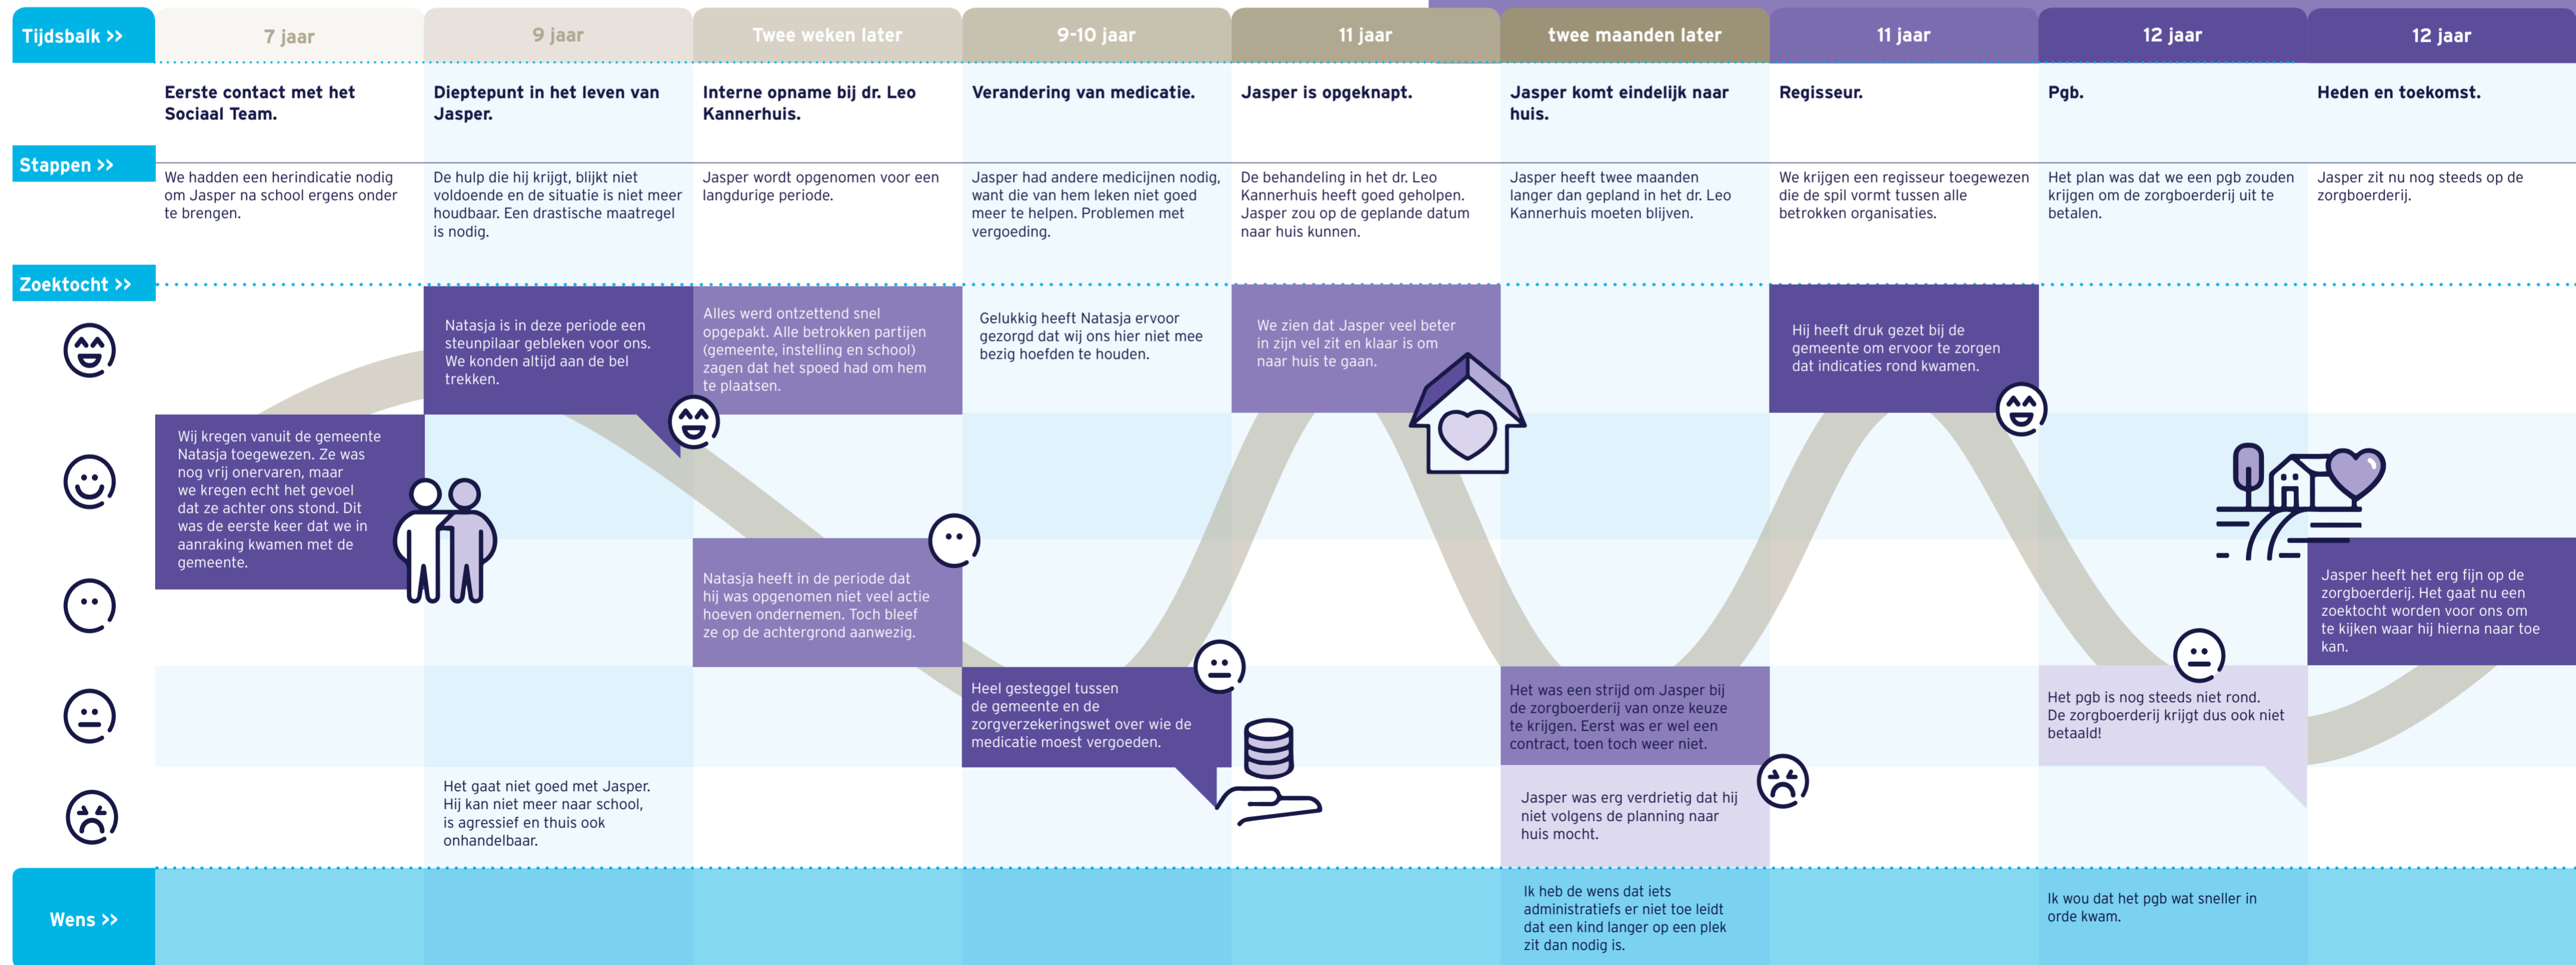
Tijdsbalk >>

7 jaar | 9 jaar | Twee weken later | 9-10 jaar | 11 jaar | twee maanden later | 11 jaar | 12 jaar | 12 jaar

Eerste contact met het Sociaal Team.

Dieptepunt in het leven van Jasper.

Interne opname bij dr. Leo Kannerhuis.

Verandering van medicatie.

Jasper is opgeknapt.

Jasper komt eindelijk naar huis.

Regisseur.

Pgb.

Heden en toekomst.

Stappen >>

We hadden een herindicatie nodig om Jasper na school ergens onder te brengen.

De hulp die hij krijgt, blijkt niet voldoende en de situatie is niet meer houdbaar. Een drastische maatregel is nodig.

Jasper wordt opgenomen voor een langdurige periode.

Jasper had andere medicijnen nodig, want die van hem leken niet goed meer te helpen. Problemen met vergoeding.

De behandeling in het dr. Leo Kannerhuis heeft goed geholpen. Jasper zou op de geplande datum naar huis kunnen.

Jasper heeft twee maanden langer dan gepland in het dr. Leo Kannerhuis moeten blijven.

We krijgen een regisseur toegewezen die de spil vormt tussen alle betrokken organisaties.

Het plan was dat we een pgb zouden krijgen om de zorgboerderij uit te betalen.

Jasper zit nu nog steeds op de zorgboerderij.

Zoektocht >>

Wij kregen vanuit de gemeente Natasja toegewezen. Ze was nog vrij onervaren, maar we kregen echt het gevoel dat ze achter ons stond. Dit was de eerste keer dat we in aanraking kwamen met de gemeente.

Natasja is in deze periode een steunpilaar gebleken voor ons. We konden altijd aan de bel trekken.

Het gaat niet goed met Jasper. Hij kan niet meer naar school, is agressief en thuis ook onhandelbaar.

Alles werd ontzettend snel opgepakt. Alle betrokken partijen (gemeente, instelling en school) zagen dat het spoed had om hem te plaatsen.

Natasja heeft in de periode dat hij was opgenomen niet veel actie hoeven ondernemen. Toch bleef ze op de achtergrond aanwezig.

Gelukkig heeft Natasja ervoor gezorgd dat wij ons hier niet mee bezig hoefden te houden.

Heel gesteggel tussen de gemeente en de zorgverzekeringswet over wie de medicatie moest vergoeden.

We zien dat Jasper veel beter in zijn vel zit en klaar is om naar huis te gaan.

Het was een strijd om Jasper bij de zorgboerderij van onze keuze te krijgen. Eerst was er wel een contract, toen toch weer niet.

Jasper was erg verdrietig dat hij niet volgens de planning naar huis mocht.

Hij heeft druk gezet bij de gemeente om ervoor te zorgen dat indicaties rond kwamen.

Het pgb is nog steeds niet rond. De zorgboerderij krijgt dus ook niet betaald!

Jasper heeft het erg fijn op de zorgboerderij. Het gaat nu een zoektocht worden voor ons om te kijken waar hij hierna naar toe kan.

Wens >>

Ik heb de wens dat iets administratiefs er niet toe leidt dat een kind langer op een plek zit dan nodig is.

Ik wou dat het pgb wat sneller in orde kwam.